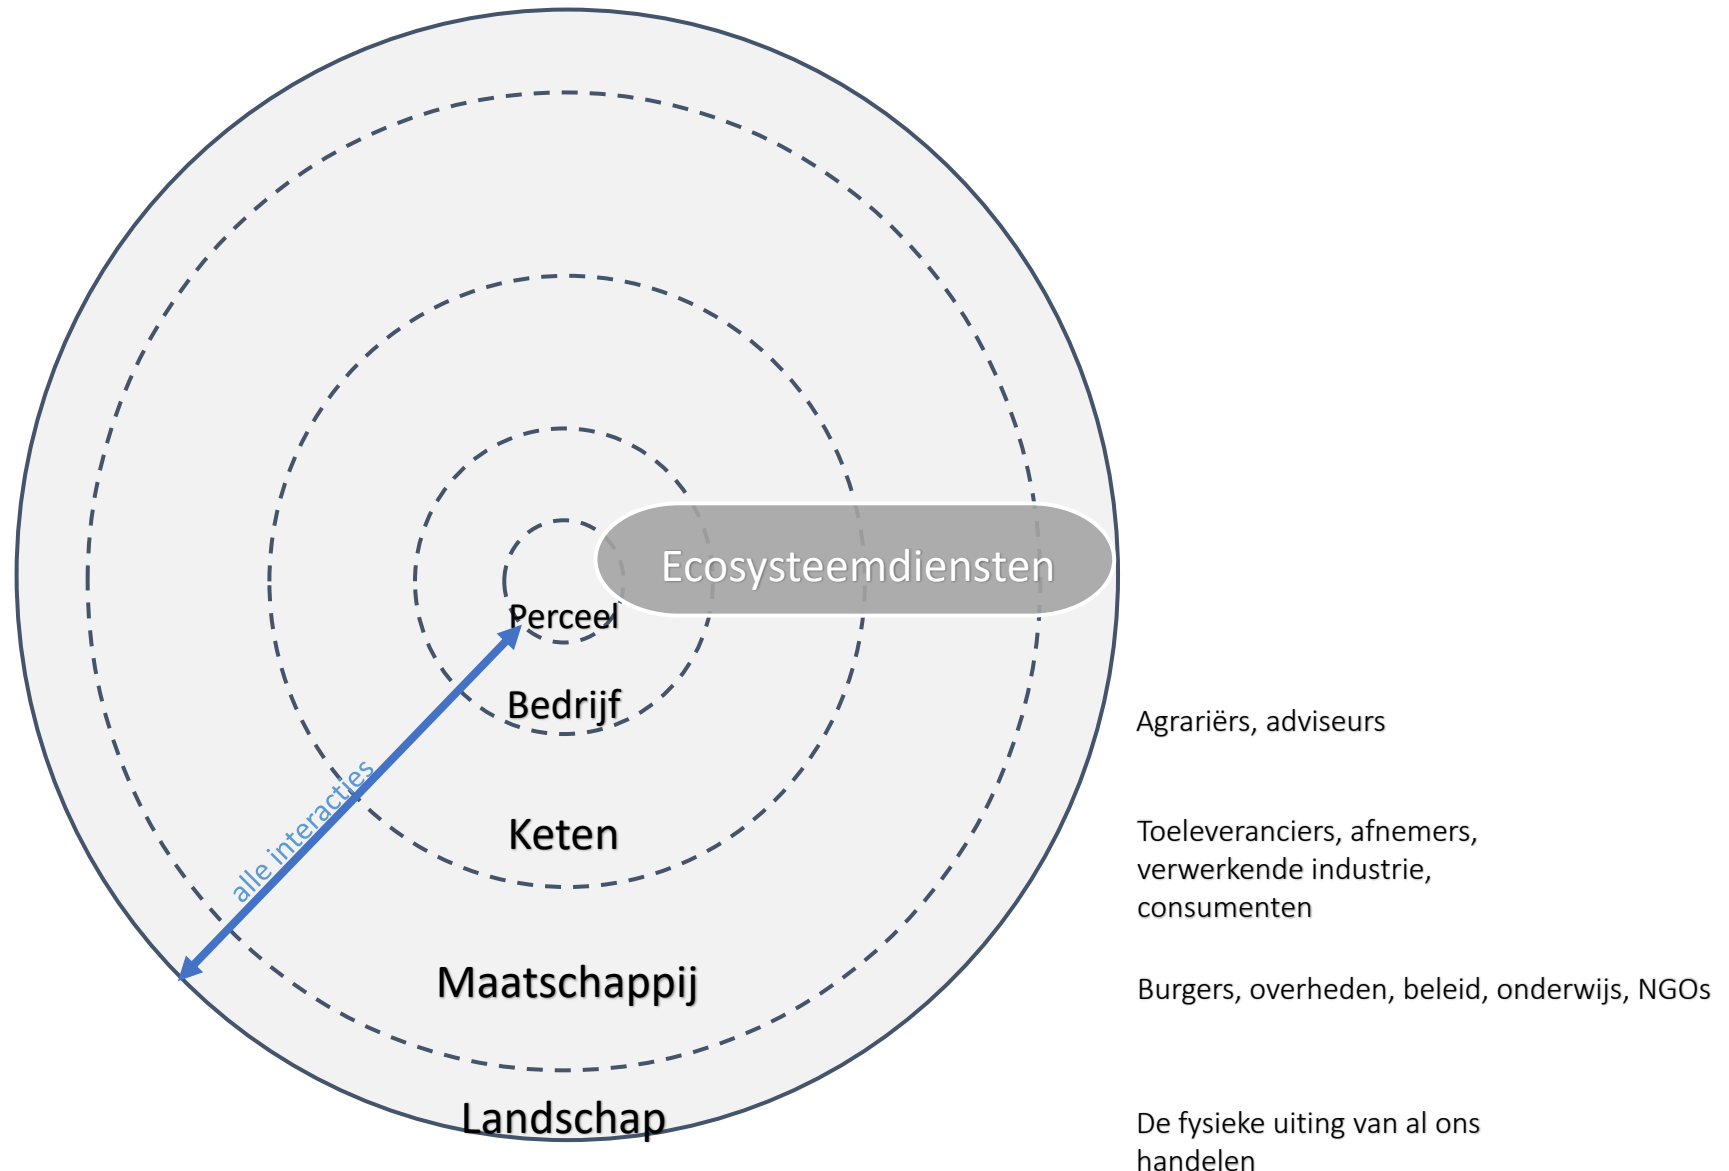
Ecosysteemdiensten

Perceel

Bedrijf

Agrariërs, adviseurs

alle interacties

Keten

Toeleveranciers, afnemers, verwerkende industrie, consumenten

Maatschappij

Burgers, overheden, beleid, onderwijs, NGOs

Landschap

De fysieke uiting van al ons handelen